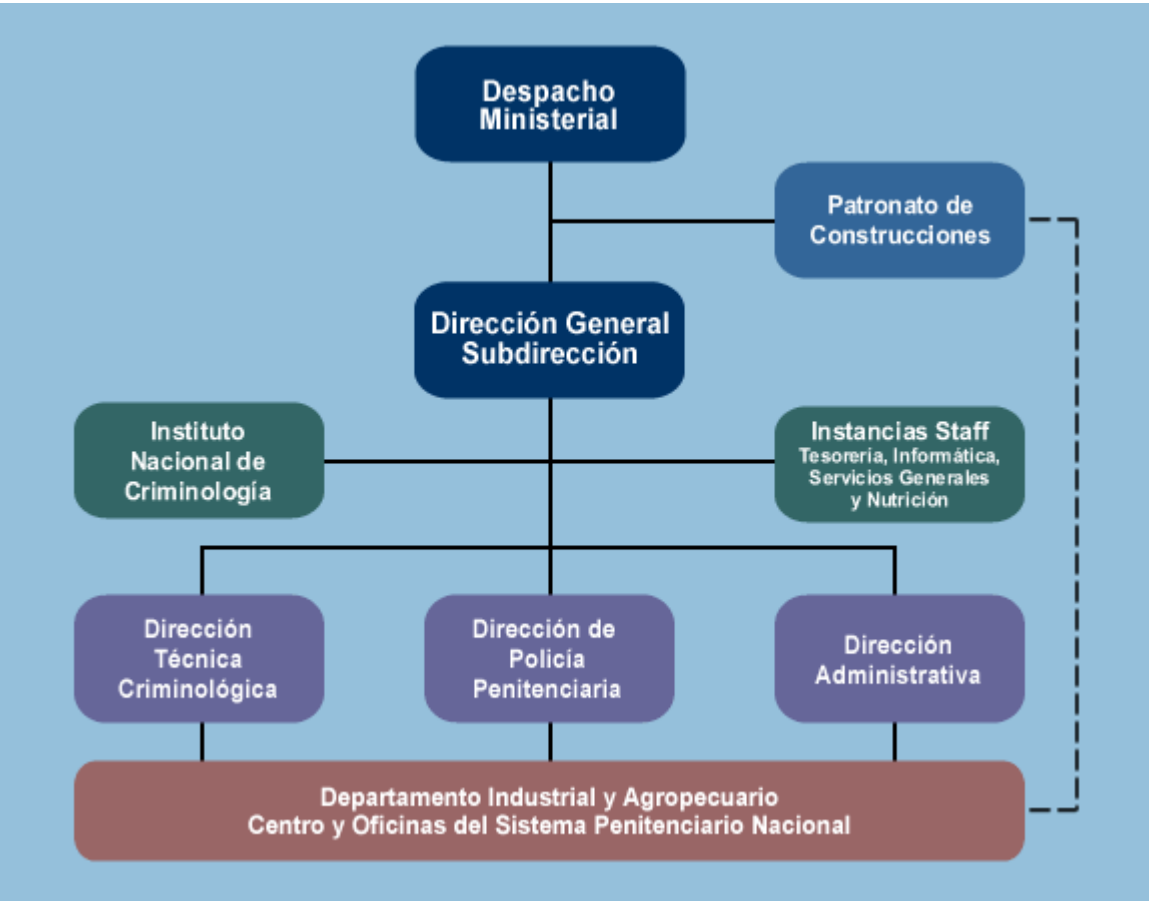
Despacho Ministerial

Patronato de Construcciones

Dirección General Subdirección

Instituto Nacional de Criminología

Instancias Staff
Tesorería, Informática, Servicios Generales y Nutrición

Dirección Técnica Criminológica

Dirección de Policía Penitenciaria

Dirección Administrativa

Departamento Industrial y Agropecuario
Centro y Oficinas del Sistema Penitenciario Nacional